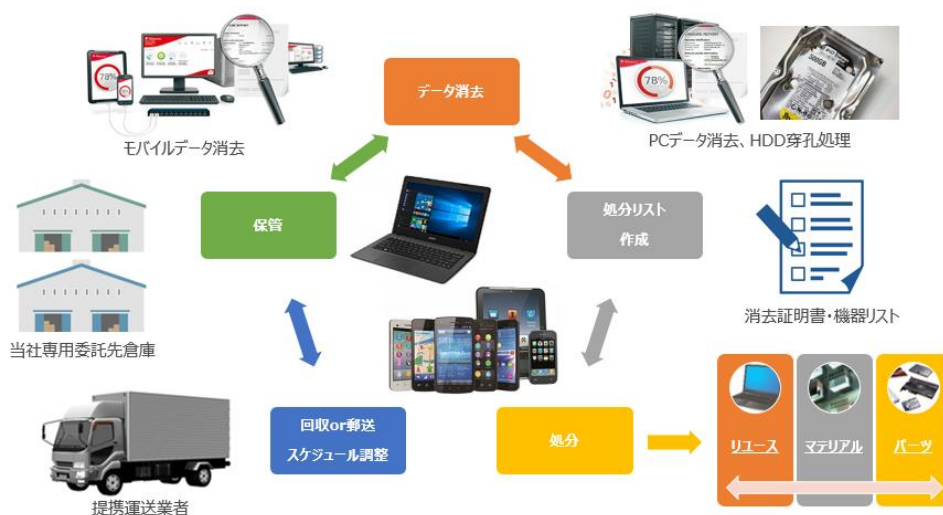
モバイルデータ消去

データ消去

PCデータ消去、HDD穿孔処理

保管

処分リスト
作成

当社専用委託先倉庫

消去証明書・機器リスト

回収or郵送
スケジュール調整

処分

リユース

マテリアル

パーツ

提携運送業者

78%

78%

500GB